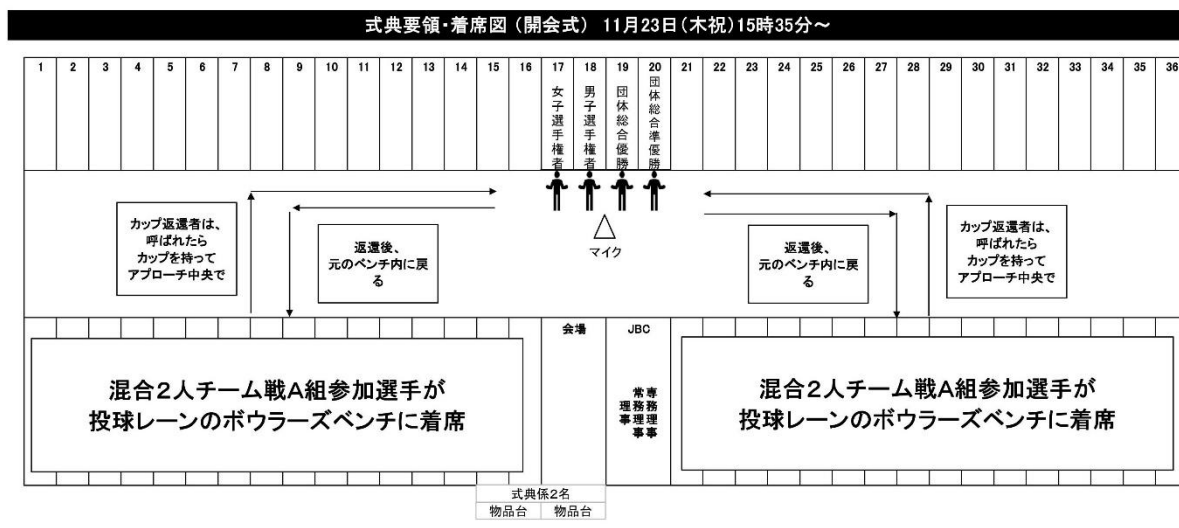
式典要領・着席図（開会式） 11月23日(木祝)15時35分～

| 1 | 2 | 3 | 4 | 5 | 6 | 7 | 8 | 9 | 10 | 11 | 12 | 13 | 14 | 15 | 16 | 17 | 18 | 19 | 20 | 21 | 22 | 23 | 24 | 25 | 26 | 27 | 28 | 29 | 30 | 31 | 32 | 33 | 34 | 35 | 36 |
|---|---|---|---|---|---|---|---|---|---|---|---|---|---|---|---|---|---|---|---|---|---|---|---|---|---|---|---|---|---|---|---|---|---|---|---|
| | | | | | | | | | | | | | | | | 女子選手権者 | 男子選手権者 | 団体総合優勝 | 団体総合準優勝 | | | | | | | | | | | | | | | | |

カップ返還者は、呼ばれたらカップを持ってアプローチ中央で

返還後、元のベンチ内に戻る

マイク

返還後、元のベンチ内に戻る

カップ返還者は、呼ばれたらカップを持ってアプローチ中央で

混合2人チーム戦A組参加選手が投球レーンのボウラーズベンチに着席

会場

JBC

専務理事
常務理事

混合2人チーム戦A組参加選手が投球レーンのボウラーズベンチに着席

式典係2名
物品台 物品台